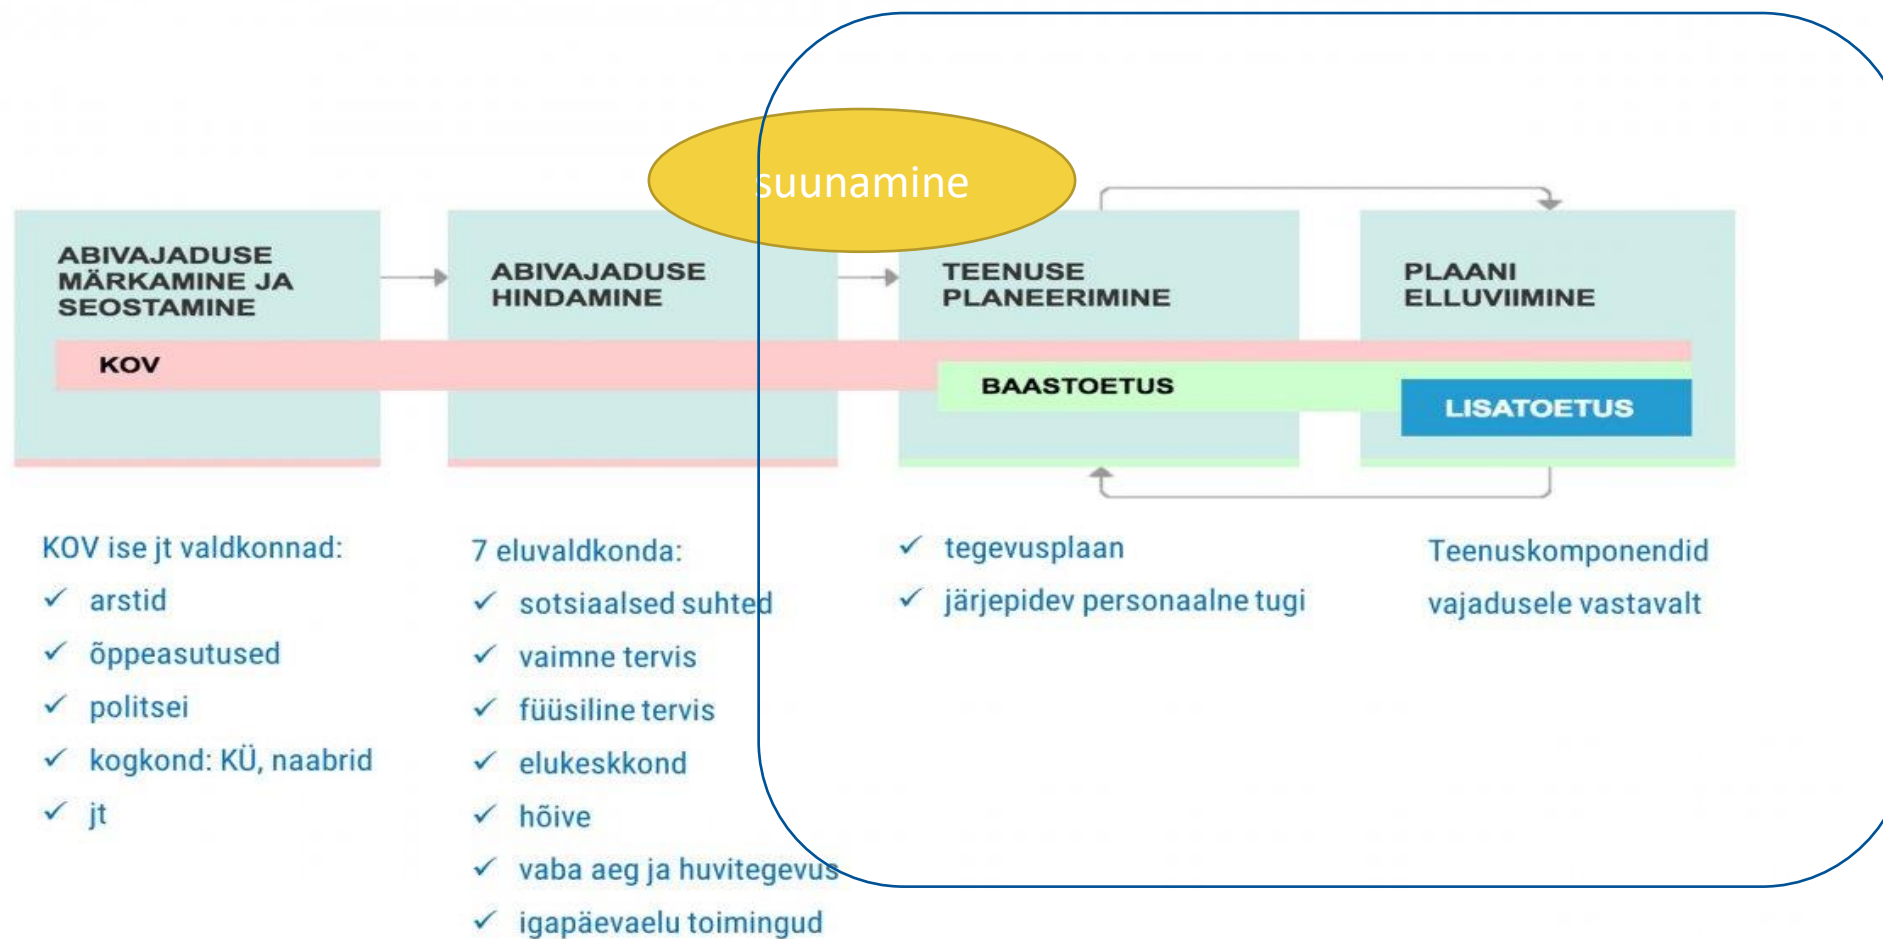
suunamine

ABIVAJADUSE MÄRKAMINE JA SEOSTAMINE

ABIVAJADUSE HINDAMINE

TEENUSE PLANEERIMINE

PLAANI ELLUVIIMINE

KOV

BAASTOETUS

LISATOETUS

KOV ise jt valdkonnad:
✓ arstid
✓ õppeasutused
✓ politsei
✓ kogkond: KÜ, naabrid
✓ jt

7 eluvaldkonda:
✓ sotsiaalsed suhted
✓ vaimne tervis
✓ füüsiline tervis
✓ elukeskkond
✓ hõive
✓ vaba aeg ja huvitegevus
✓ igapäevaelu toimingud

✓ tegevusplaan
✓ järjepidev personaalne tugi

Teenuskomponendid vajadusele vastavalt